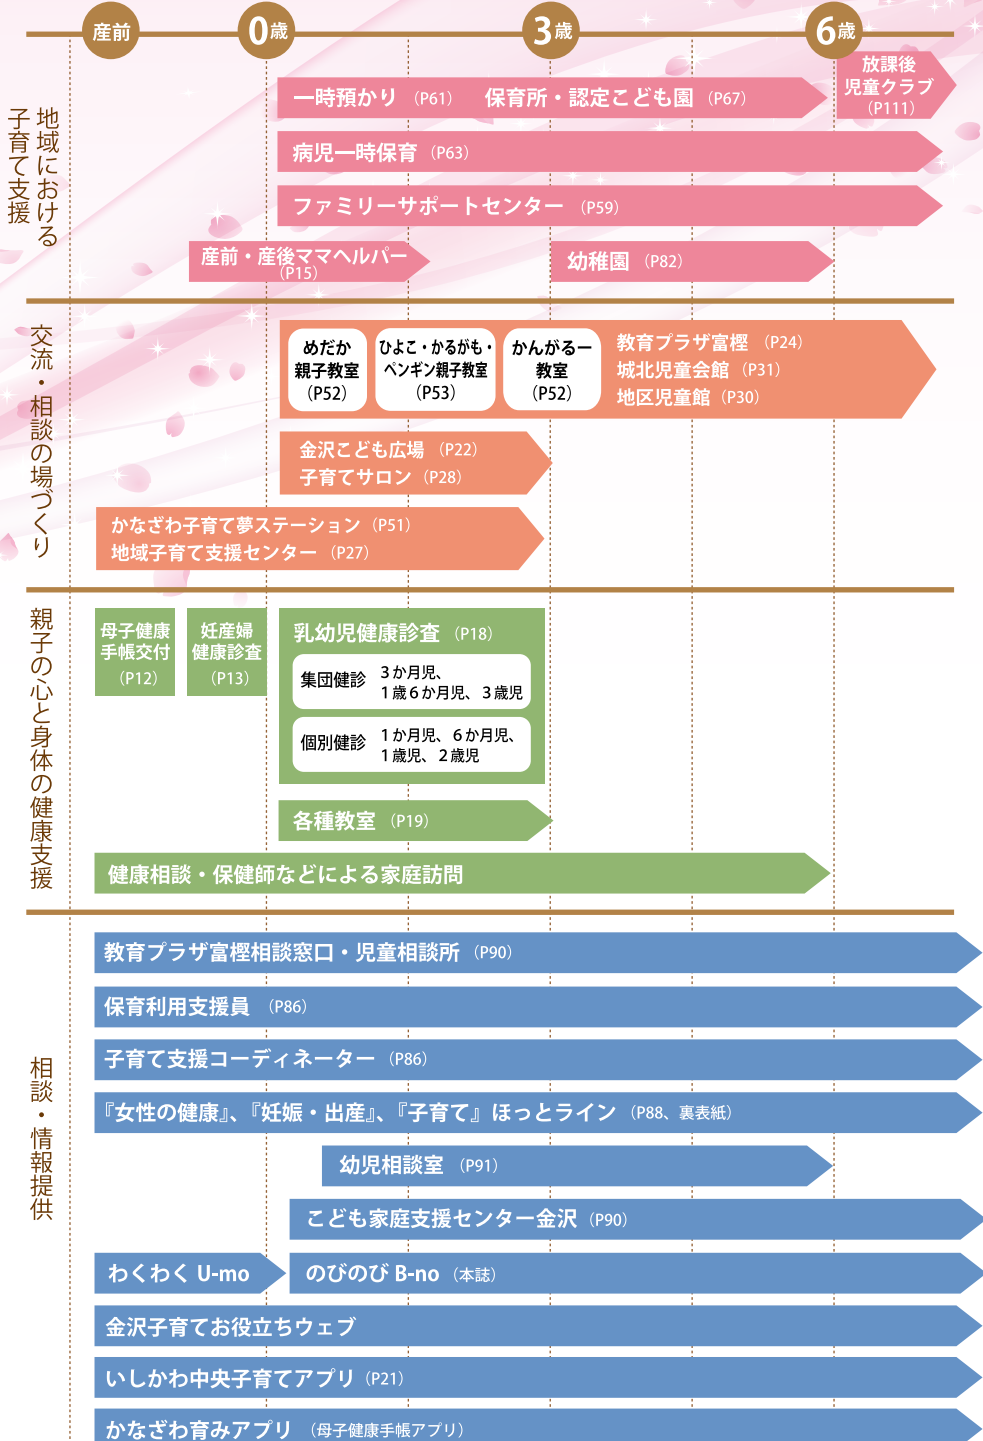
産前　0歳　3歳　6歳

地域における子育て支援

一時預かり（P61）　保育所・認定こども園（P67）

放課後児童クラブ（P111）

病児一時保育（P63）

ファミリーサポートセンター（P59）

産前・産後ママヘルパー（P15）

幼稚園（P82）

交流・相談の場づくり

めだか親子教室（P52）

ひよこ・かるがも・ペンギン親子教室（P53）

かんがるー教室（P52）

教育プラザ富樫（P24）
城北児童会館（P31）
地区児童館（P30）

金沢こども広場（P22）
子育てサロン（P28）

かなざわ子育て夢ステーション（P51）
地域子育て支援センター（P27）

親子の心と身体の健康支援

母子健康手帳交付（P12）

妊産婦健康診査（P13）

乳幼児健康診査（P18）

集団健診　3か月児、1歳6か月児、3歳児

個別健診　1か月児、6か月児、1歳児、2歳児

各種教室（P19）

健康相談・保健師などによる家庭訪問

相談・情報提供

教育プラザ富樫相談窓口・児童相談所（P90）

保育利用支援員（P86）

子育て支援コーディネーター（P86）

『女性の健康』、『妊娠・出産』、『子育て』ほっとライン（P88、裏表紙）

幼児相談室（P91）

こども家庭支援センター金沢（P90）

わくわく U-mo

のびのび B-no（本誌）

金沢子育てお役立ちウェブ

いしかわ中央子育てアプリ（P21）

かなざわ育みアプリ（母子健康手帳アプリ）